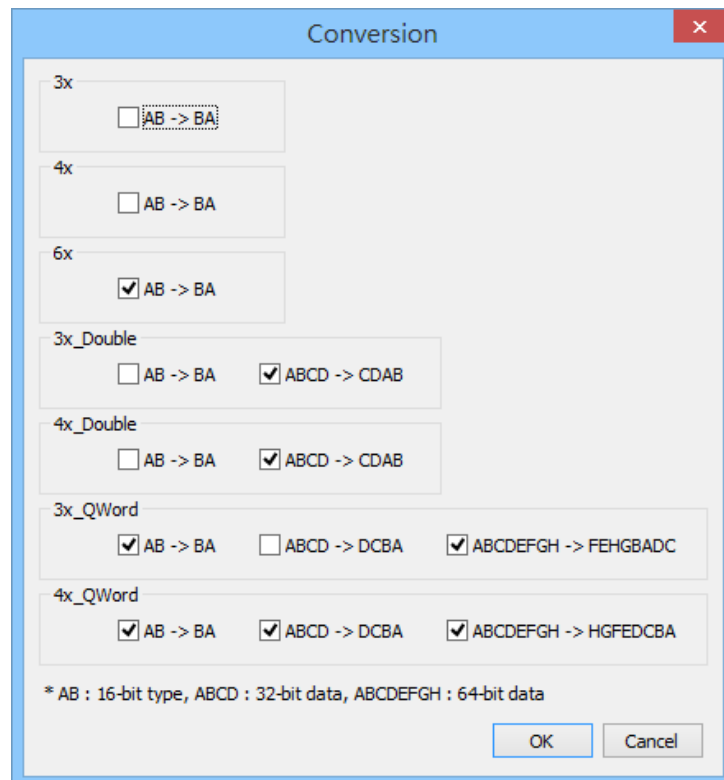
Conversion

3x
AB -> BA

4x
AB -> BA

6x
AB -> BA

3x_Double
AB -> BA
ABCD -> CDAB

4x_Double
AB -> BA
ABCD -> CDAB

3x_QWord
AB -> BA
ABCD -> DCBA
ABCDEFGH -> FEHGBADC

4x_QWord
AB -> BA
ABCD -> DCBA
ABCDEFGH -> HGFEDCBA

* AB : 16-bit type, ABCD : 32-bit data, ABCDEFGH : 64-bit data

OK
Cancel